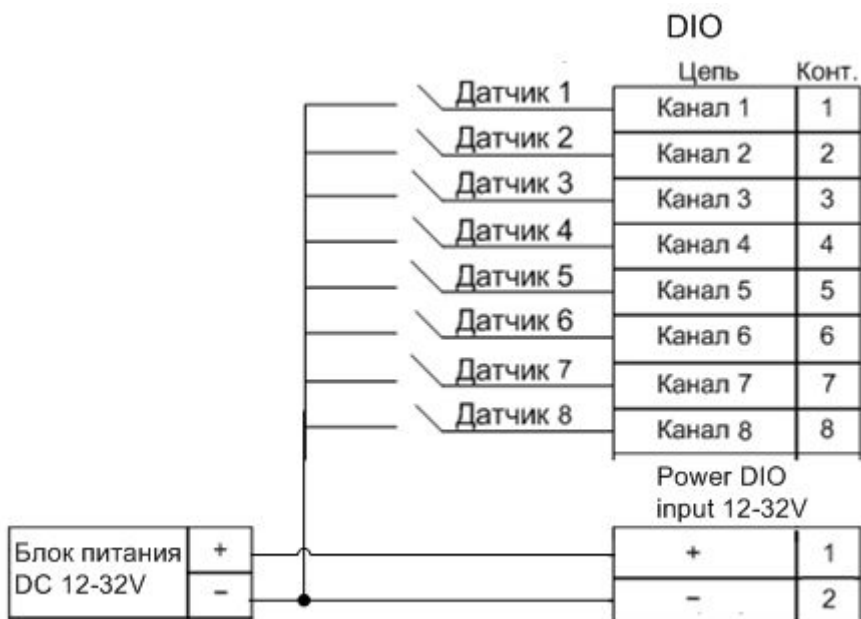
DIO

| Цепь | Конт. |
|---|---|
| Канал 1 | 1 |
| Канал 2 | 2 |
| Канал 3 | 3 |
| Канал 4 | 4 |
| Канал 5 | 5 |
| Канал 6 | 6 |
| Канал 7 | 7 |
| Канал 8 | 8 |

Датчик 1
Датчик 2
Датчик 3
Датчик 4
Датчик 5
Датчик 6
Датчик 7
Датчик 8

Power DIO input 12-32V

| + | 1 |
|---|---|
| − | 2 |

Блок питания DC 12-32V
+
−